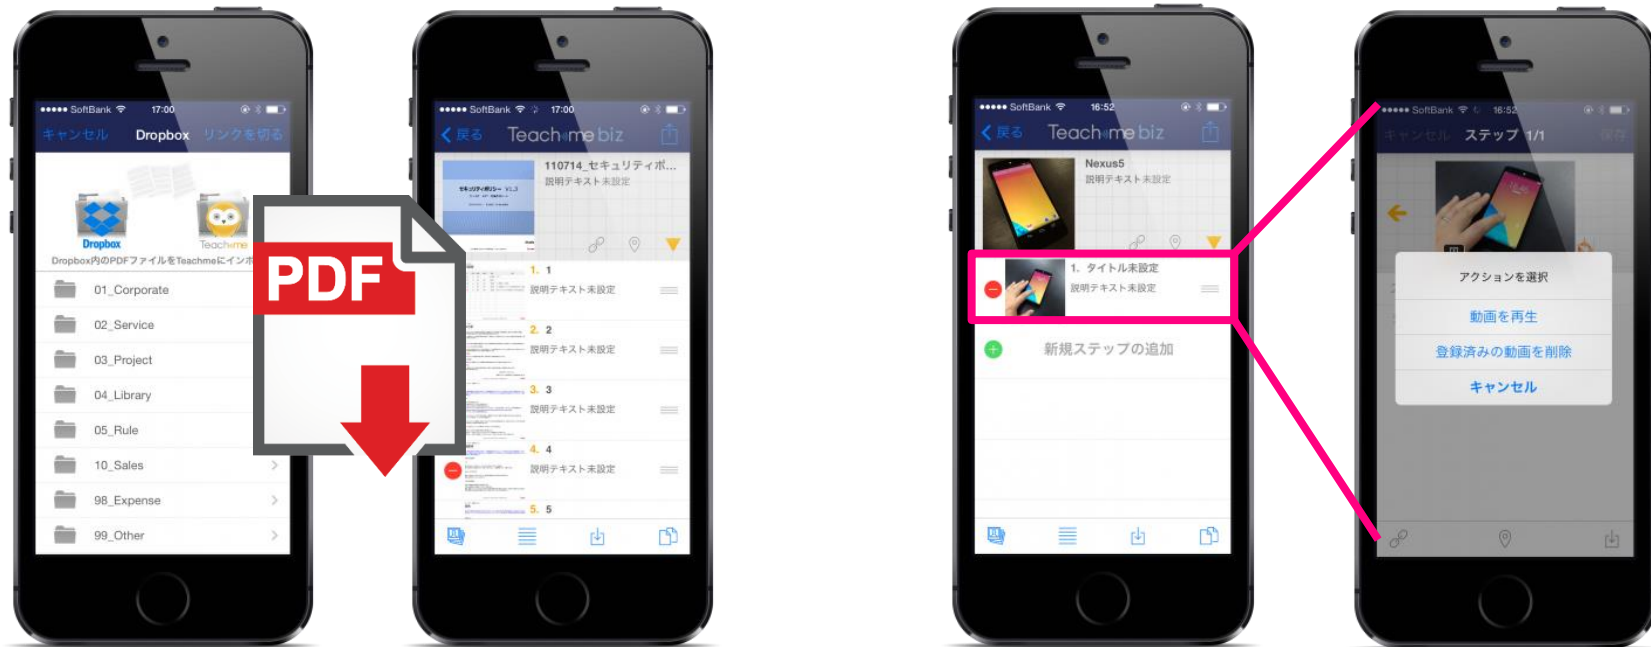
●●●●● SoftBank 17:00
キャンセル Dropbox リンクを切る
Dropbox
Teachme
Dropbox内のPDFファイルをTeachmeにインポ
01_Corporate
02_Service
03_Project
04_Library
05_Rule
10_Sales
98_Expense
99_Other

PDF

●●●●● SoftBank 17:00
戻る Teachme biz
110714_セキュリティポ...
説明テキスト未設定
1. 1
説明テキスト未設定
2. 2
説明テキスト未設定
3. 3
説明テキスト未設定
4. 4
説明テキスト未設定
5. 5

●●●●● SoftBank 16:52
戻る Teachme biz
Nexus5
説明テキスト未設定
1. タイトル未設定
説明テキスト未設定
新規ステップの追加

●●●●● SoftBank 16:52
キャンセル ステップ 1/1 保存
アクションを選択
動画を再生
登録済みの動画を削除
キャンセル